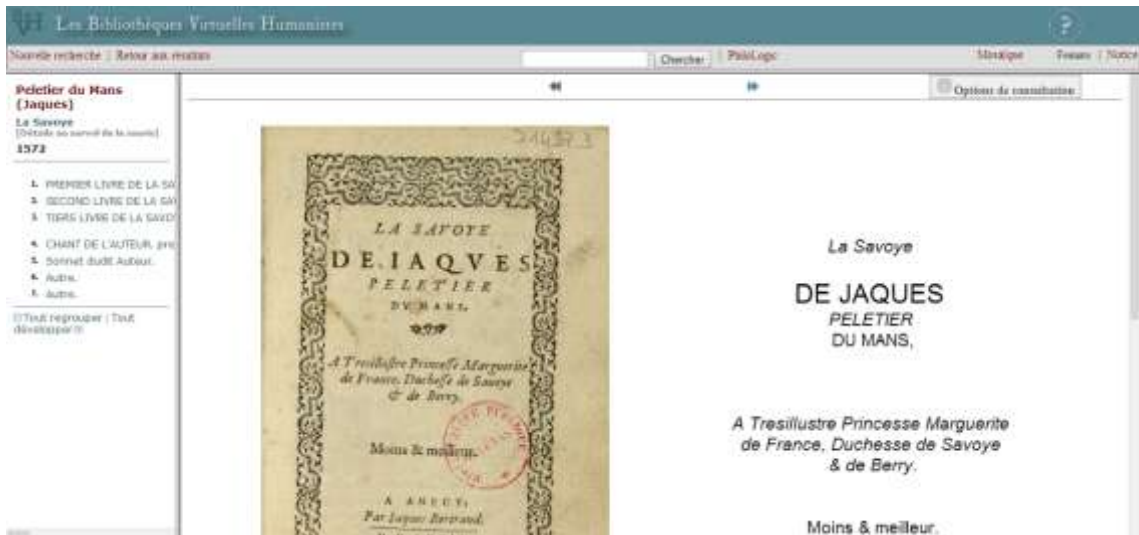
Les Bibliothèques Virtuelles Humanistes

Nouvelle recherche | Retour aux résultats

Chercher | PhiloLogic

Mosaïque

Fenêtre | Notice

Peletier du Mans (Jaques)

La Savoye

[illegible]

1572

1. PREMIER LIVRE DE LA SA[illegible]
2. SECOND LIVRE DE LA SA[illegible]
3. TIERS LIVRE DE LA SAVO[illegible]
4. CHANT DE L'AUTEUR, pr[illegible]
5. Sonnet dudit Auteur.
6. Autre.
7. Autre.

Tout regrouper | Tout développer

Options de consultation

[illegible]

LA SAVOYE

DE IAQVES PELETIER DV MANS,

A Tresillustre Princesse Marguerite de France, Duchesse de Sauoye & de Berry.

Moins & meilleur.

A ANECY, Par Iaques Bertrand.

La Savoye

DE JAQUES
PELETIER
DU MANS,

A Tresillustre Princesse Marguerite de France, Duchesse de Savoye & de Berry.

Moins & meilleur.